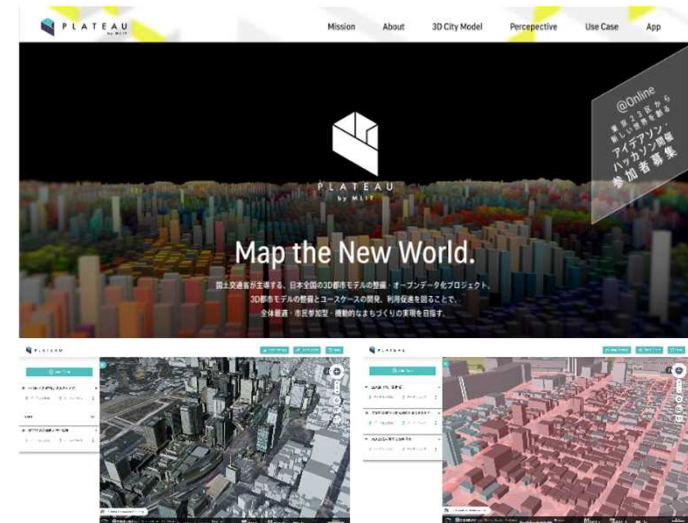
PLATEAU by MLIT

Mission About 3D City Model Percepective Use Case App

@Online
東京23区から新しい世界を創る
アイデアソン
ハッカソン開催
参加者募集

PLATEAU by MLIT

Map the New World.

国土交通省が主導する、日本全国の3D都市モデルの整備・オープンデータ化プロジェクト。
3D都市モデルの整備とユースケースの開発、利用促進を図ることで、
全体最適・市民参加型・機動的なまちづくりの実現を目指す。

PLATEAU

PLATEAU